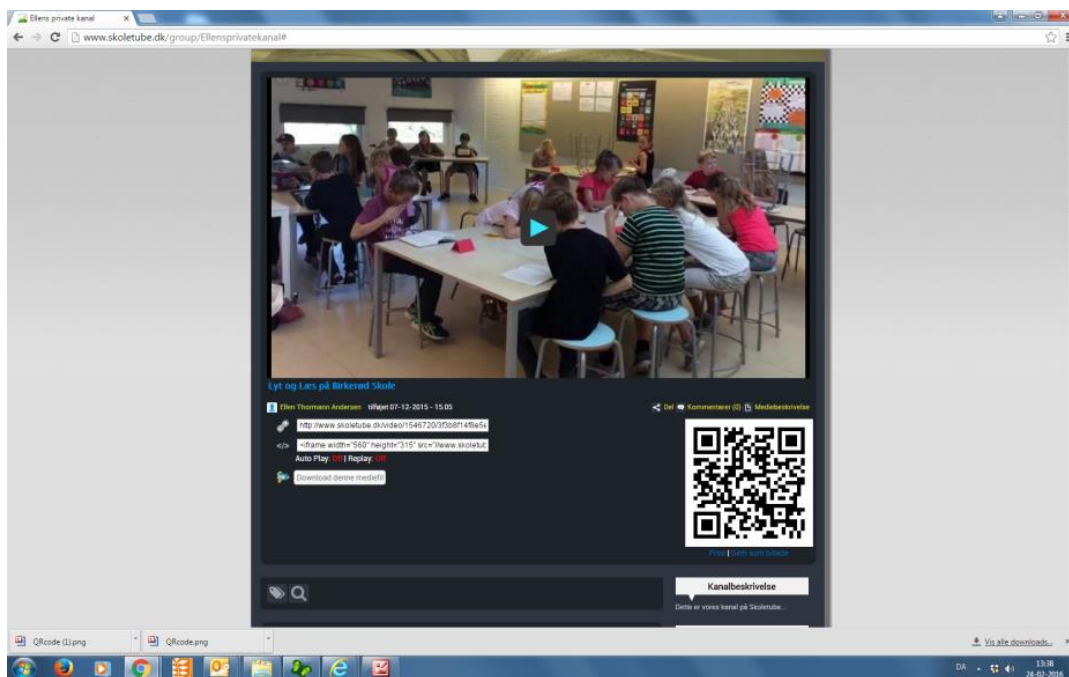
Ellens private kanal

www.skoletube.dk/group/Ellensprivatekanal#

Lyt og Læs på Birkerød Skole

Ellen Thormann Andersen tilføjet 07-12-2015 - 15.05

Del Kommentarer (0) Mediebeskrivelse

http://www.skoletube.dk/video/1546720/3f3b8f14f8e5e

<iframe width="560" height="315" src="//www.skoletub

Auto Play: Off | Replay: Off

Download denne mediefil

Print | Gem som billede

Kanalbeskrivelse

Dette er vores kanal på Skoletube...

QRcode (1).png

QRcode.png

Vis alle downloads...

DA

13:38
24-02-2016